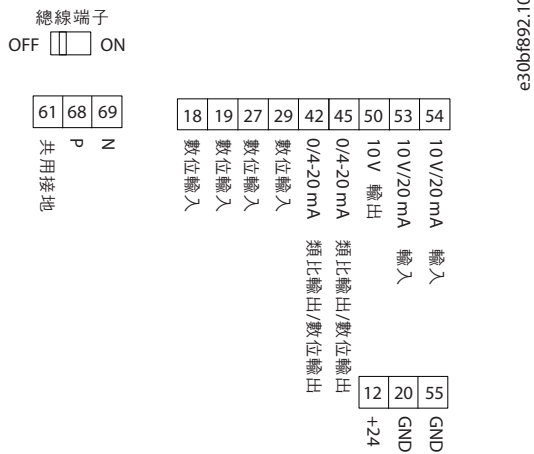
總線端子
OFF ON

e30bf892.10

| 61 | 68 | 69 |
|---|---|---|

共用接地
P
N

| 18 | 19 | 27 | 29 | 42 | 45 | 50 | 53 | 54 |
|---|---|---|---|---|---|---|---|---|

數位輸入
數位輸入
數位輸入
數位輸入
0/4-20 mA 類比輸出/數位輸出
0/4-20 mA 類比輸出/數位輸出
10V 輸出
10V/20 mA 輸入
10V/20 mA 輸入

| 12 | 20 | 55 |
|---|---|---|

+24
GND
GND